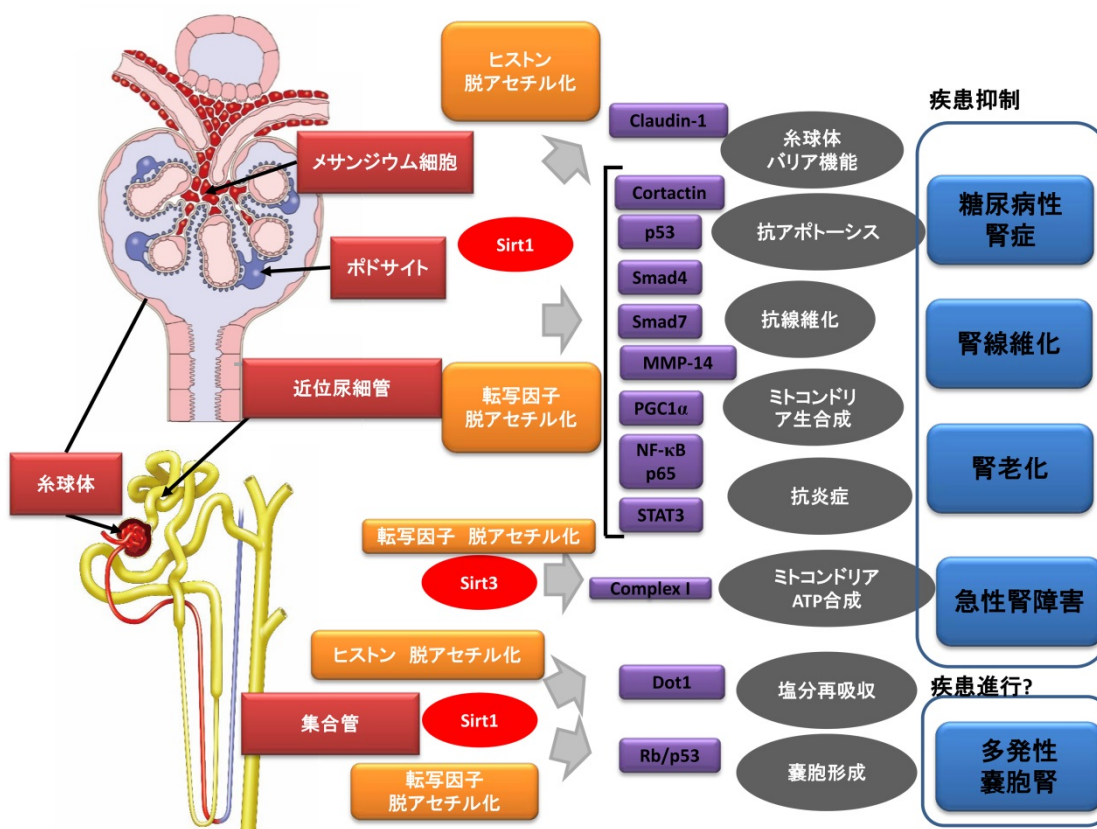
ヒストン
脱アセチル化

疾患抑制

Claudin-1

糸球体
バリア機能

メサンジウム細胞

Cortactin

糖尿病性
腎症

Sirt1

p53

抗アポトーシス

ポドサイト

Smad4

Smad7

抗線維化

腎線維化

MMP-14

近位尿細管

転写因子
脱アセチル化

PGC1α

ミトコンドリ
ア生合成

糸球体

NF-κB
p65

腎老化

抗炎症

STAT3

転写因子 脱アセチル化

Sirt3

Complex I

ミトコンドリア
ATP合成

急性腎障害

ヒストン 脱アセチル化

Dot1

塩分再吸収

疾患進行?

集合管

Sirt1

Rb/p53

嚢胞形成

多発性
嚢胞腎

転写因子
脱アセチル化